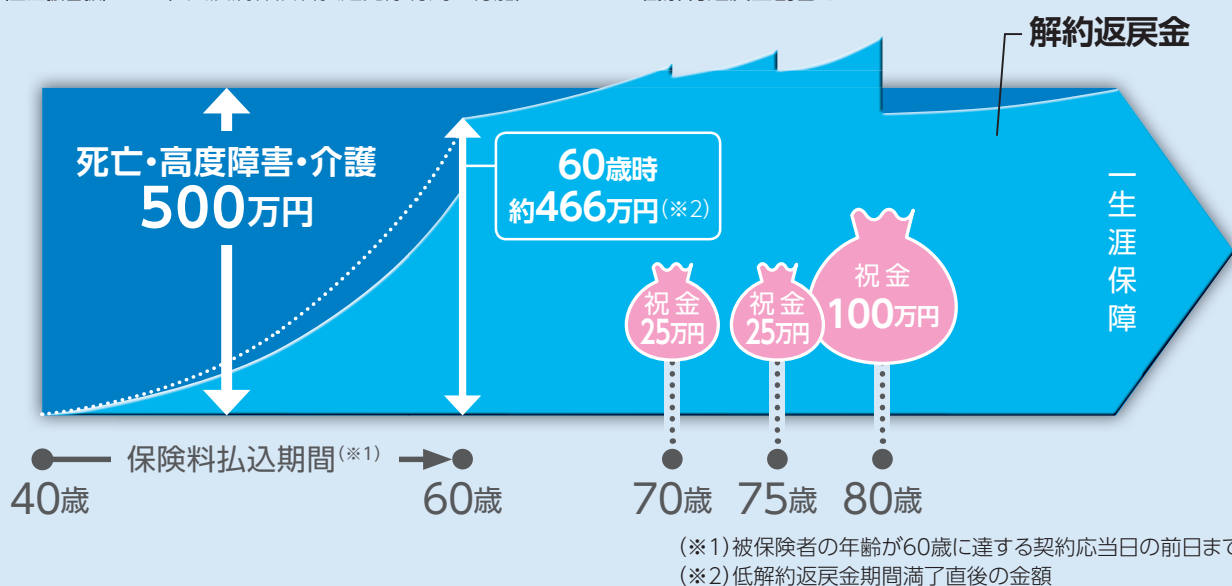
解約返戻金

死亡・高度障害・介護
500万円

60歳時
約466万円(※2)

一生涯保障

祝金
25万円

祝金
25万円

祝金
100万円

保険料払込期間(※1)

40歳

60歳

70歳 75歳 80歳

(※1)被保険者の年齢が60歳に達する契約応当日の前日まで
(※2)低解約返戻金期間満了直後の金額